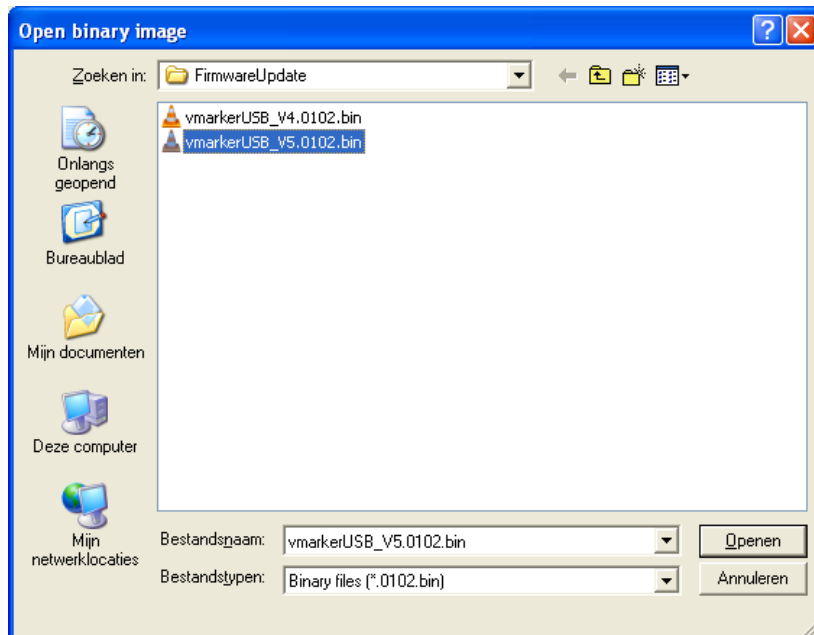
Open binary image

Zoeken in: FirmwareUpdate

Onlangs geopend

Bureaublad

Mijn documenten

Deze computer

Mijn netwerklocaties

vmarkerUSB_V4.0102.bin
vmarkerUSB_V5.0102.bin

Bestandsnaam: vmarkerUSB_V5.0102.bin

Bestandstypen: Binary files (*.0102.bin)

Openen

Annuleren